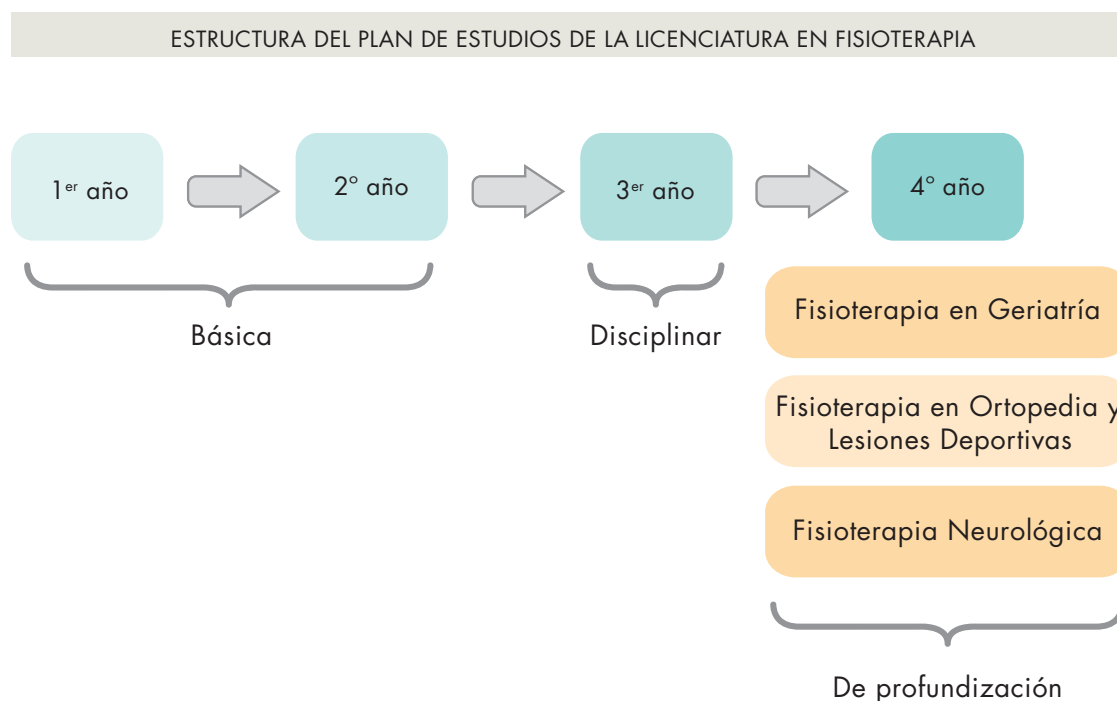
ESTRUCTURA DEL PLAN DE ESTUDIOS DE LA LICENCIATURA EN FISIOTERAPIA

1$^{er}$ año

2° año

3$^{er}$ año

4° año

Básica

Disciplinar

Fisioterapia en Geriatría

Fisioterapia en Ortopedia y Lesiones Deportivas

Fisioterapia Neurológica

De profundización